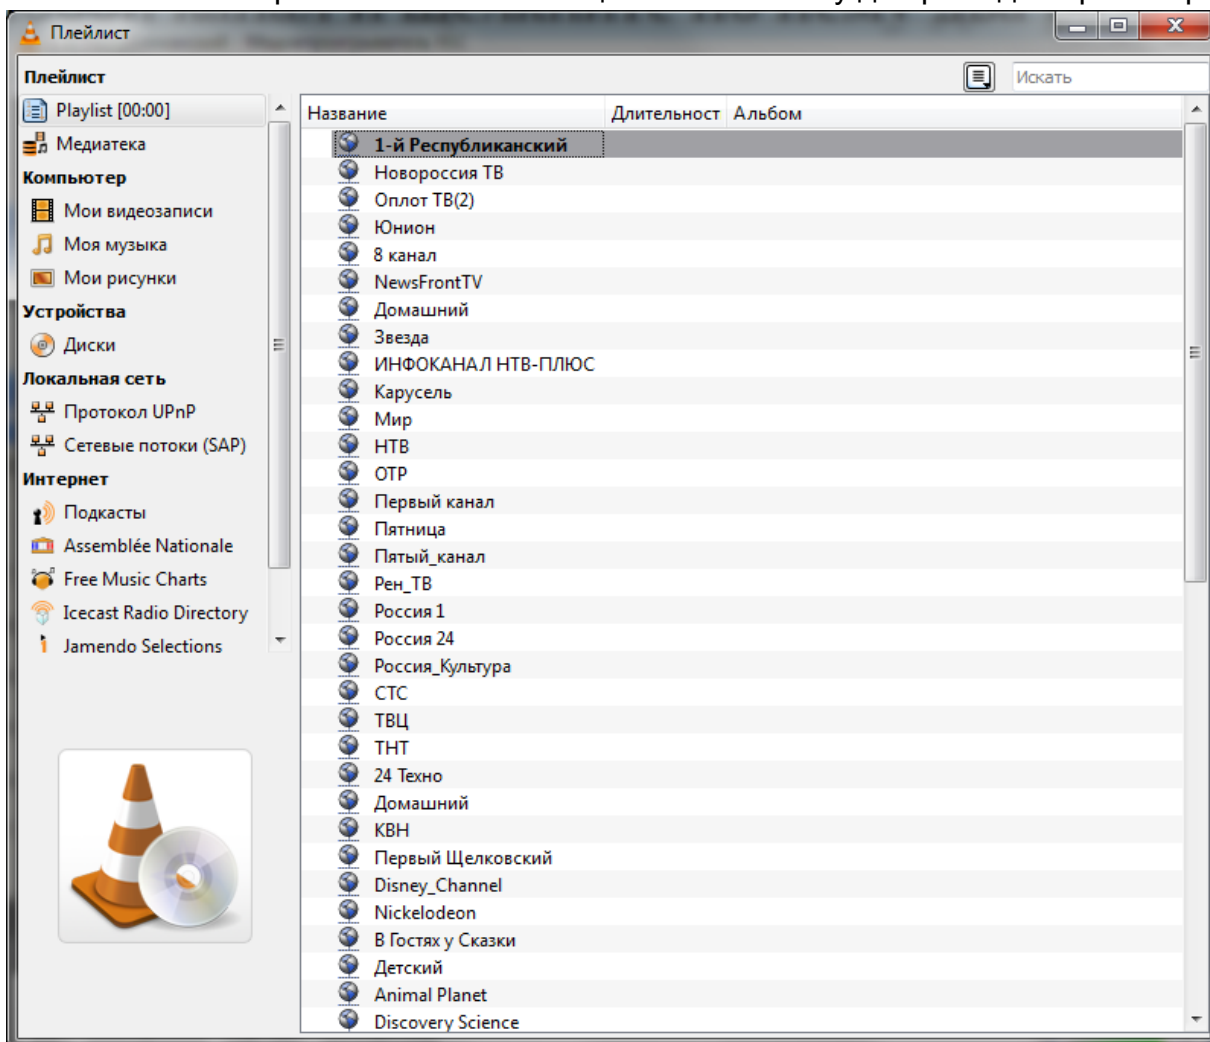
Плейлист

Плейлист

Искать

Playlist [00:00]
Медиатека
Компьютер
Мои видеозаписи
Моя музыка
Мои рисунки
Устройства
Диски
Локальная сеть
Протокол UPnP
Сетевые потоки (SAP)
Интернет
Подкасты
Assemblée Nationale
Free Music Charts
Icecast Radio Directory
Jamendo Selections

| Название | Длительност | Альбом |
|---|---|---|
| 1-й Республиканский | | |
| Новороссия ТВ | | |
| Оплот ТВ(2) | | |
| Юнион | | |
| 8 канал | | |
| NewsFrontTV | | |
| Домашний | | |
| Звезда | | |
| ИНФОКАНАЛ НТВ-ПЛЮС | | |
| Карусель | | |
| Мир | | |
| НТВ | | |
| ОТР | | |
| Первый канал | | |
| Пятница | | |
| Пятый_канал | | |
| Рен_ТВ | | |
| Россия 1 | | |
| Россия 24 | | |
| Россия_Культура | | |
| СТС | | |
| ТВЦ | | |
| ТНТ | | |
| 24 Техно | | |
| Домашний | | |
| КВН | | |
| Первый Щелковский | | |
| Disney_Channel | | |
| Nickelodeon | | |
| В Гостях у Сказки | | |
| Детский | | |
| Animal Planet | | |
| Discovery Science | | |